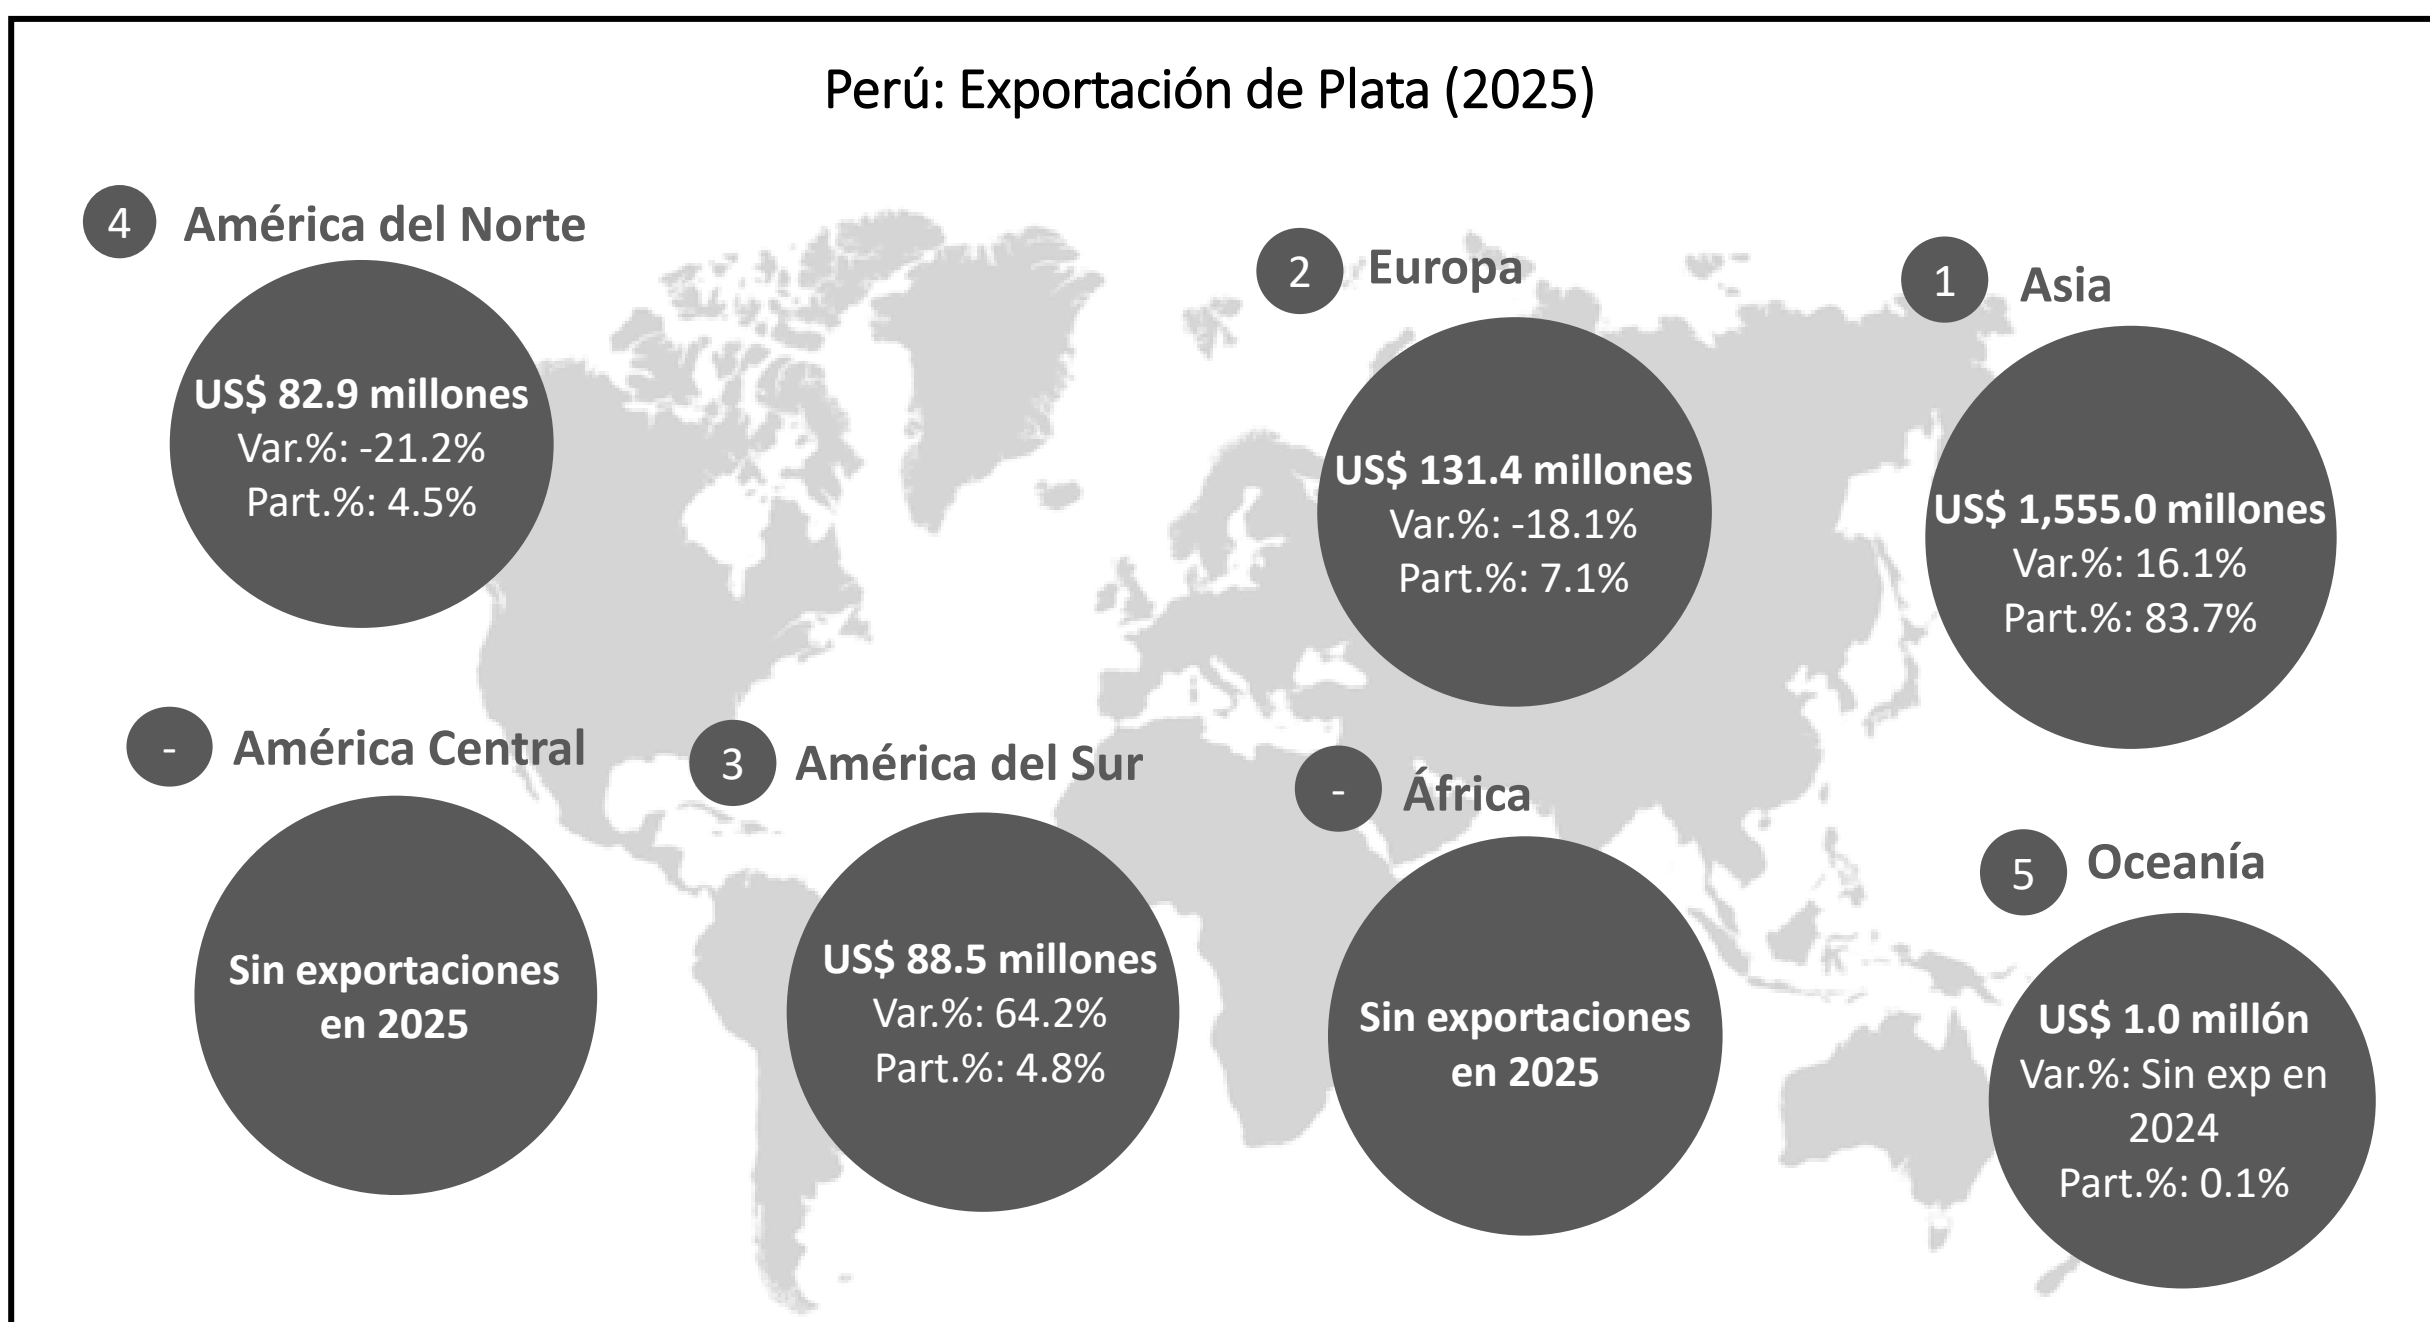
Perú: Exportación de Plata (2025)

4 América del Norte

US$ 82.9 millones
Var.%: -21.2%
Part.%: 4.5%

2 Europa

US$ 131.4 millones
Var.%: -18.1%
Part.%: 7.1%

1 Asia

US$ 1,555.0 millones
Var.%: 16.1%
Part.%: 83.7%

- América Central

Sin exportaciones en 2025

3 América del Sur

US$ 88.5 millones
Var.%: 64.2%
Part.%: 4.8%

- África

Sin exportaciones en 2025

5 Oceanía

US$ 1.0 millón
Var.%: Sin exp en 2024
Part.%: 0.1%